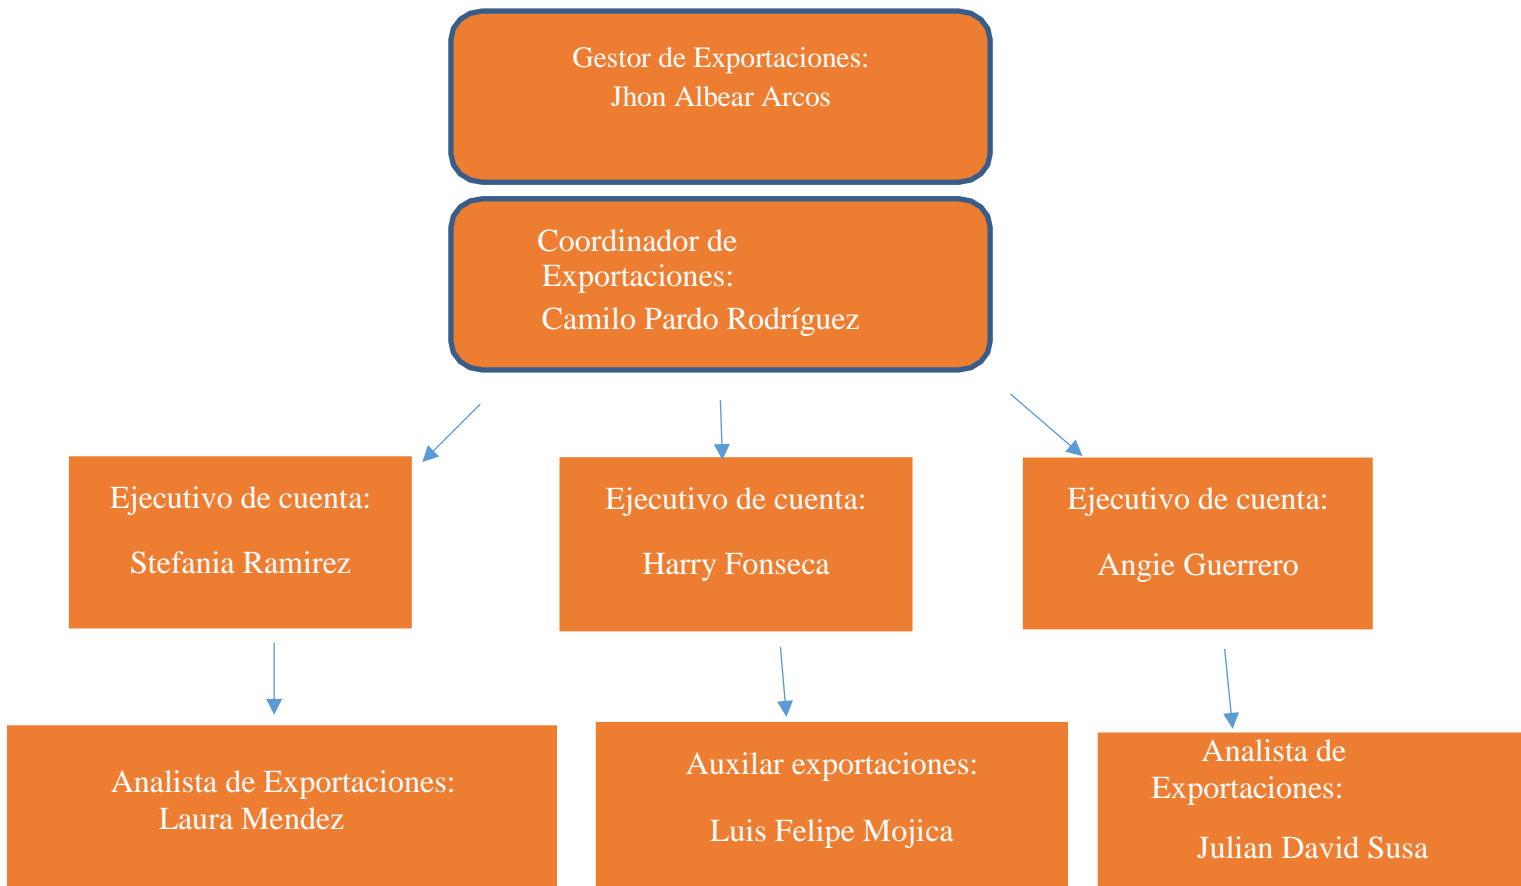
Gestor de Exportaciones:
Jhon Albear Arcos

Coordinador de Exportaciones:
Camilo Pardo Rodríguez

Ejecutivo de cuenta:

Stefania Ramirez

Ejecutivo de cuenta:

Harry Fonseca

Ejecutivo de cuenta:

Angie Guerrero

Analista de Exportaciones:
Laura Mendez

Auxilar exportaciones:

Luis Felipe Mojica

Analista de Exportaciones:

Julian David Susa